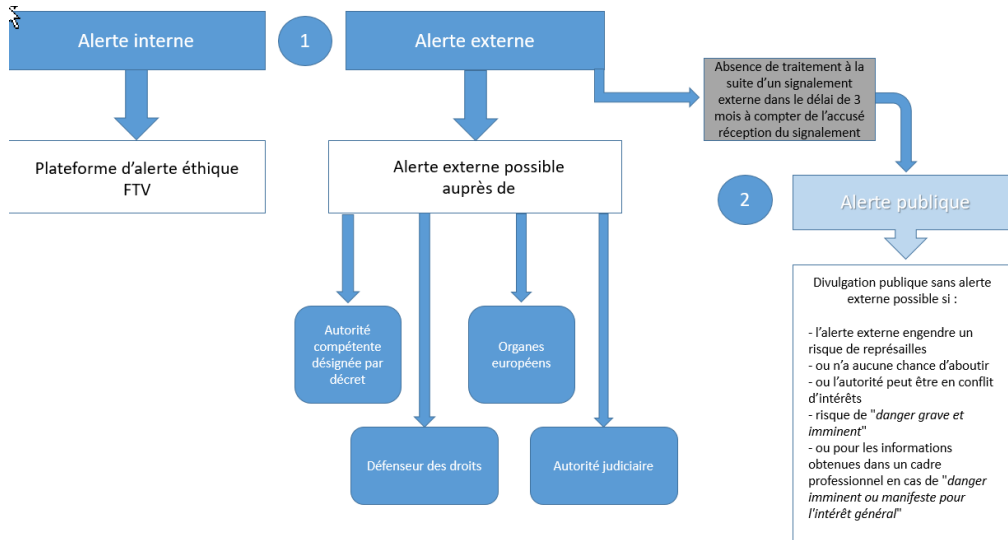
Alerte interne

1

Alerte externe

Absence de traitement à la suite d'un signalement externe dans le délai de 3 mois à compter de l'accusé réception du signalement

Plateforme d'alerte éthique FTV

Alerte externe possible auprès de

2

Alerte publique

Divulgation publique sans alerte externe possible si :

- l'alerte externe engendre un risque de représailles
- ou n'a aucune chance d'aboutir
- ou l'autorité peut être en conflit d'intérêts
- risque de "danger grave et imminent"
- ou pour les informations obtenues dans un cadre professionnel en cas de "danger imminent ou manifeste pour l'intérêt général"

Autorité compétente désignée par décret

Organes européens

Défenseur des droits

Autorité judiciaire